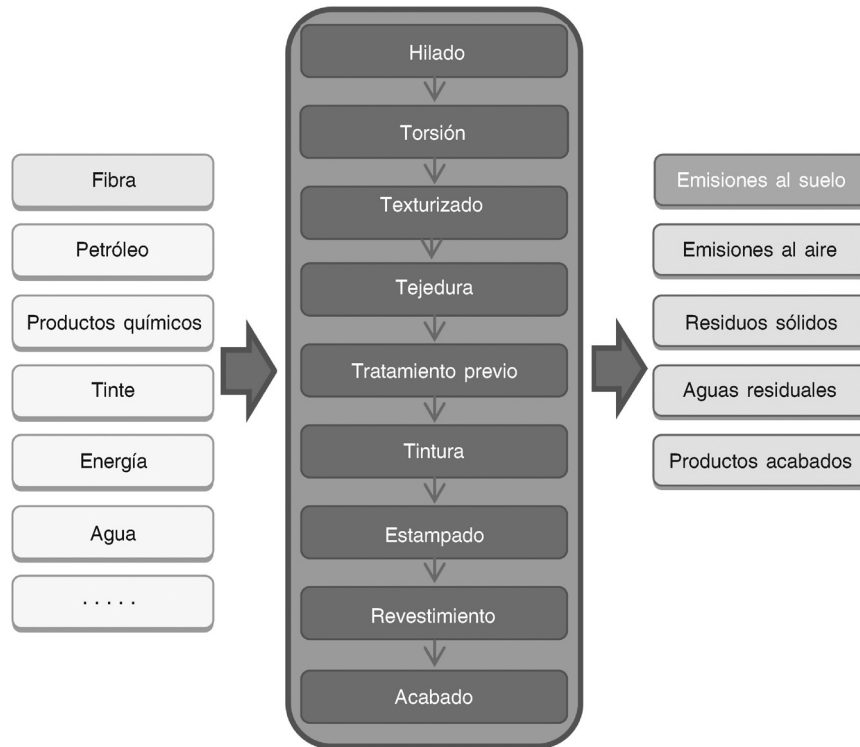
Fibra

Petróleo

Productos químicos

Tinte

Energía

Agua

. . . . .

Hilado

Torsión

Texturizado

Tejedura

Tratamiento previo

Tintura

Estampado

Revestimiento

Acabado

Emisiones al suelo

Emisiones al aire

Residuos sólidos

Aguas residuales

Productos acabados